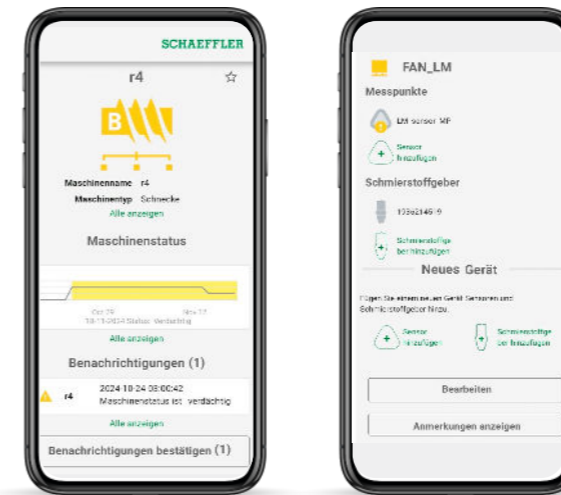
SCHAEFFLER

r4

B

Maschinenname r4
Maschinentyp Schnecke
Alle anzeigen

Maschinenstatus

Oct 29 Nov 27
10-11-2024 Status: Verdächtig

Alle anzeigen

Benachrichtigungen (1)

r4 2024 10-24 08:00:42
Maschinenstatus ist verdächtig

Alle anzeigen

Benachrichtigungen bestätigen (1)

FAN_LM

Messpunkte

LM sensor MF

Sensor hinzufügen

Schmierstoffgeber

1736214519

Schmierstoffgeber hinzufügen

Neues Gerät

Fügen Sie einem neuen Gerät Sensoren und Schmierstoffgeber hinzu.

Sensor hinzufügen

Schmierstoffgeber hinzufügen

Bearbeiten

Anmerkungen anzeigen